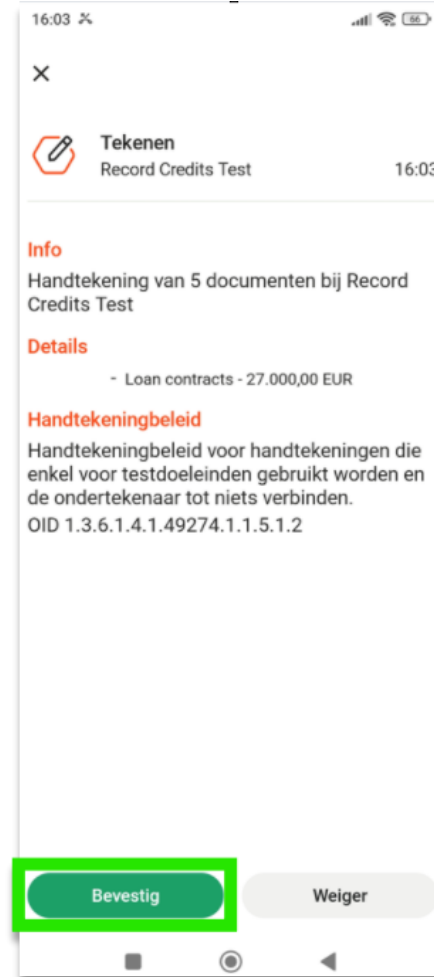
16:03

×

Tekenen
Record Credits Test
16:03

Info
Handtekening van 5 documenten bij Record Credits Test

Details
- Loan contracts - 27.000,00 EUR

Handtekeningbeleid
Handtekeningbeleid voor handtekeningen die enkel voor testdoeleinden gebruikt worden en de ondertekenaar tot niets verbinden.
OID 1.3.6.1.4.1.49274.1.1.5.1.2

Bevestig
Weiger